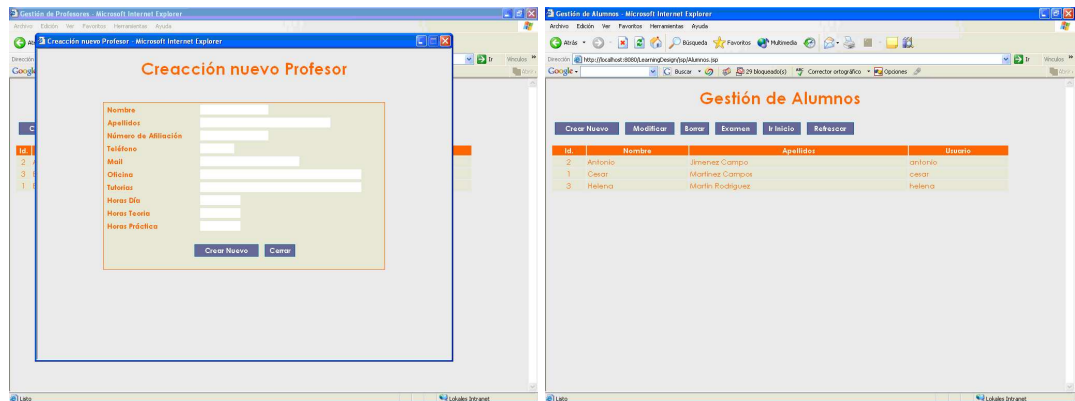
Gestión de Profesores - Microsoft Internet Explorer

Archivo Edición Ver Favoritos Herramientas Ayuda

Creacción nuevo Profesor - Microsoft Internet Explorer

Creacción nuevo Profesor

Nombre
Apellidos
Número de Afiliación
Teléfono
Mail
Oficina
Tutorías
Horas Día
Horas Teoría
Horas Práctica

Crear Nuevo Cerrar

Id.
2
3
1

Listo
Lokales Intranet

Gestión de Alumnos - Microsoft Internet Explorer

Archivo Edición Ver Favoritos Herramientas Ayuda

Atrás Búsqueda Favoritos Multimedia

Dirección http://localhost:8080/LearningDesign/jsp/Alumnos.jsp Ir Vínculos

Google Buscar 29 bloqueado(s) Corrector ortográfico Opciones

Gestión de Alumnos

Crear Nuevo Modificar Borrar Examen Ir Inicio Refrescar

| Id. | Nombre | Apellidos | Usuario |
|---|---|---|---|
| 2 | Antonio | Jimenez Campo | antonio |
| 1 | Cesar | Martinez Campos | cesar |
| 3 | Helena | Martin Rodriguez | helena |

Listo
Lokales Intranet